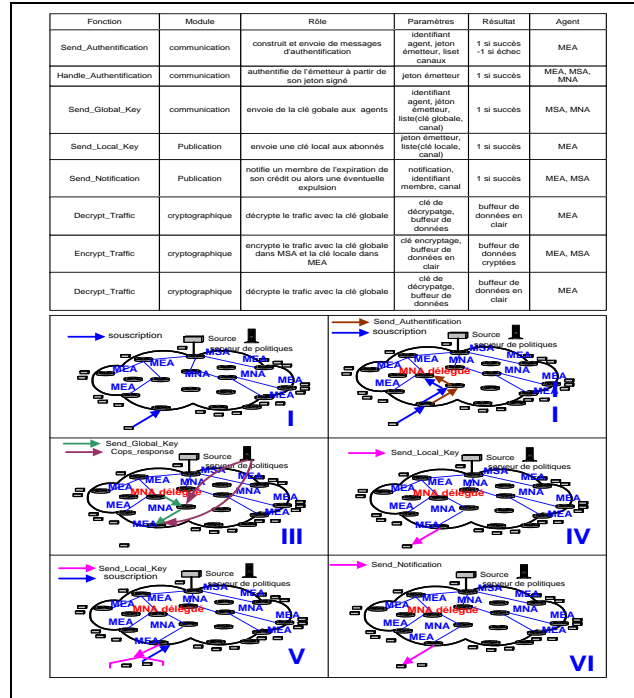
| Fonction | Module | Rôle | Paramètres | Résultat | Agent |
|---|---|---|---|---|---|
| Send_Authentification | communication | construit et envoie de messages d'authentification | identifiant agent, jeton émetteur, liset canaux | 1 si succès -1 si échec | MEA |
| Handle_Authentification | | authentifie de l'émetteur à partir de son jeton signé | jeton émetteur | 1 si succès | MEA, MSA, MNA |
| Send_Global_Key | communication | envoie de la clé globale aux agents | identifiant agent, jeton émetteur, liste(clé globale, canal) | 1 si succès | MSA, MNA |
| Send_Local_Key | Publication | envoie une clé local aux abonnés | jeton émetteur, liste(clé locale, canal) | 1 si succès | MEA |
| Send_Notification | Publication | notifie un membre de l'expiration de son crédit ou alors une éventuelle expulsion | notification, identifiant membre, canal | 1 si succès | MEA, MSA |
| Decrypt_Traffic | cryptographique | décrypte le trafic avec la clé globale | clé de décrypatge, buffeur de données | buffeur de données en clair | MEA |
| Encrypt_Traffic | cryptographique | encrypte le trafic avec la clé globale dans MSA et la clé locale dans MEA | clé encryptage, buffeur de données en clair | buffeur de données cryptées | MEA, MSA |
| Decrypt_Traffic | cryptographique | décrypte le trafic avec la clé globale | clé de décrypatge, buffeur de données | buffeur de données en clair | MEA |

souscription
Source serveur de politiques
MSA MEA MEA MNA MNA MEA MEA MEA
I

Send_Authentification
souscription
Source serveur de politiques
MSA MEA MNA MEA MNA délégué MNA MEA MEA MEA
I

Send_Global_Key
Cops_response
Source serveur de politiques
MSA MEA MEA MNA délégué MNA MNA MEA MEA MEA
III

Send_Local_Key
Source serveur de politiques
MSA MEA MEA MNA délégué MNA MNA MEA MEA MEA
IV

Send_Local_Key
souscription
Source serveur de politiques
MSA MEA MEA MNA délégué MNA MNA MEA MEA MEA
V

Send_Notification
Source serveur de politiques
MSA MEA MEA MNA délégué MNA MNA MEA MEA MEA
VI